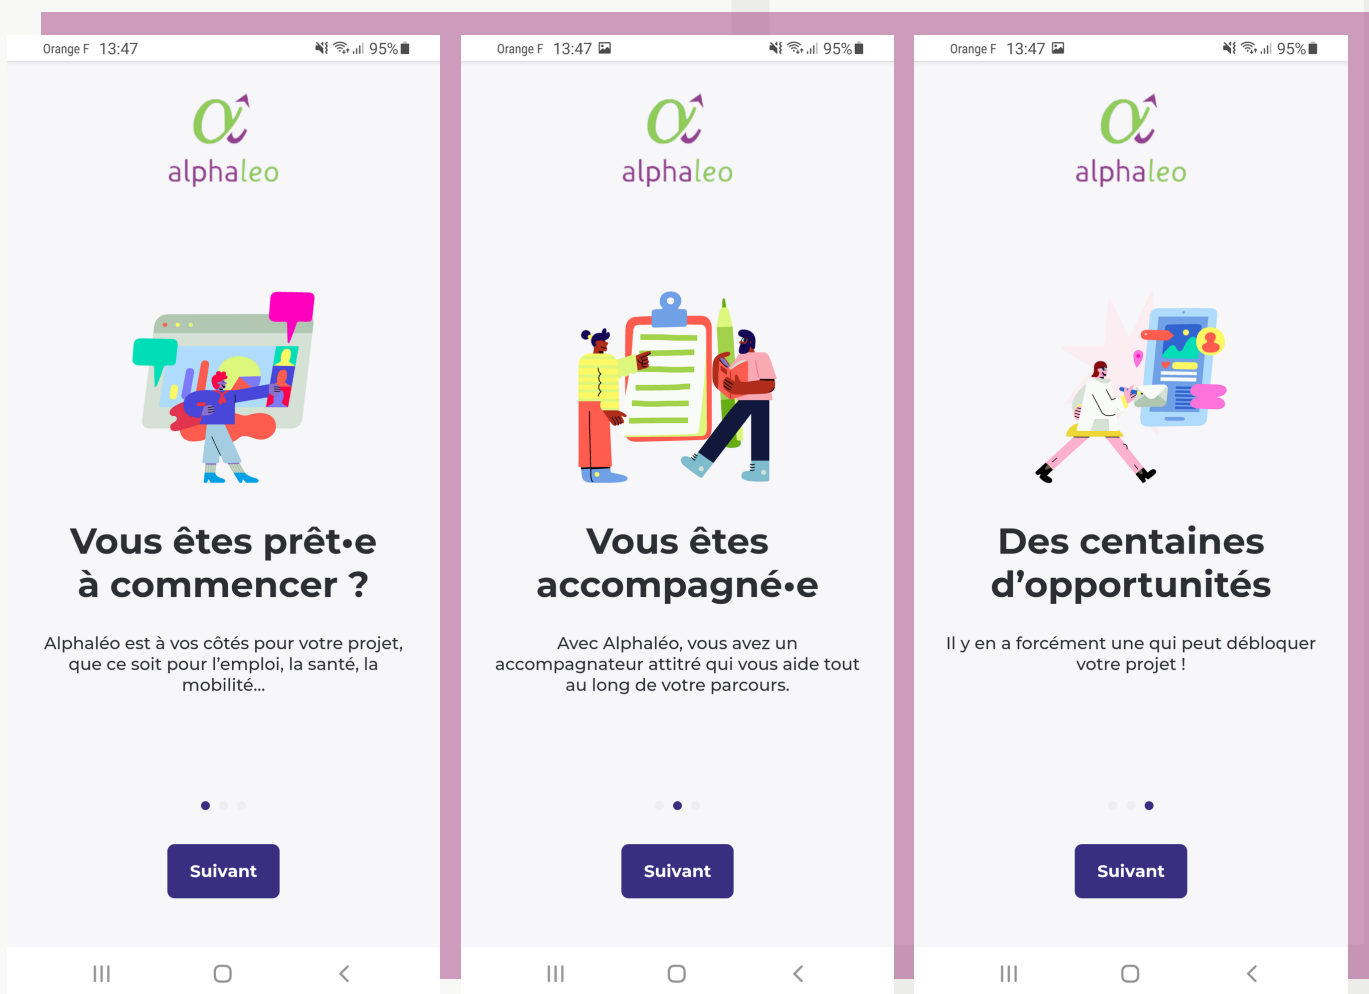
Orange F 13:47
95%

alphaleo

Vous êtes prêt•e à commencer ?

Alphaléo est à vos côtés pour votre projet, que ce soit pour l'emploi, la santé, la mobilité...

Suivant

Orange F 13:47
95%

alphaleo

Vous êtes accompagné•e

Avec Alphaléo, vous avez un accompagnateur attitré qui vous aide tout au long de votre parcours.

Suivant

Orange F 13:47
95%

alphaleo

Des centaines d'opportunités

Il y en a forcément une qui peut débloquer votre projet !

Suivant